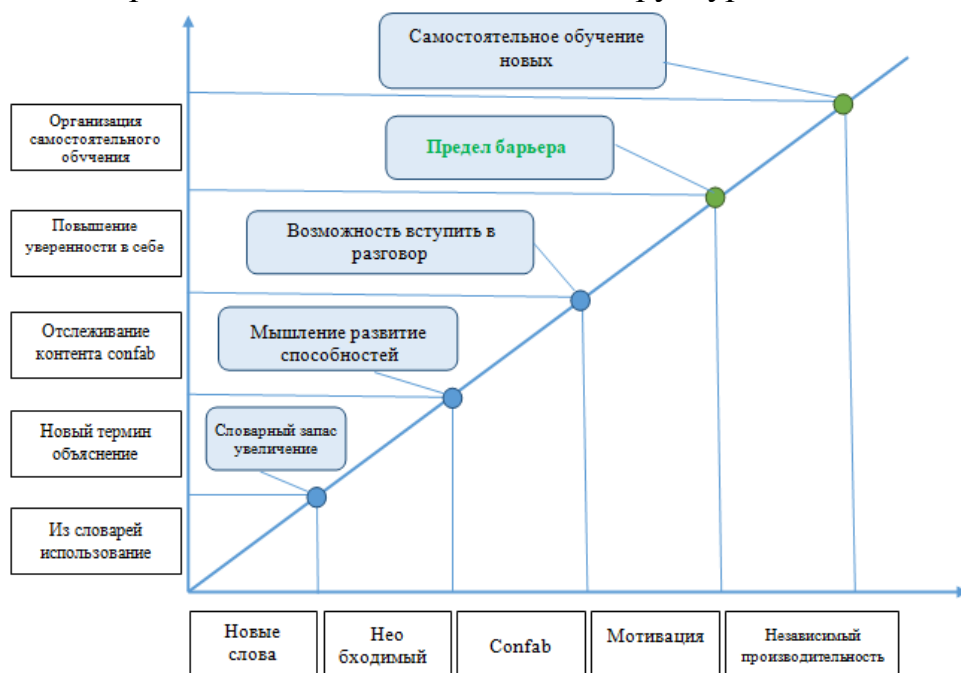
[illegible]

Самостоятельное обучение новых

Организация самостоятельного обучения

Предел барьера

Повышение уверенности в себе

Возможность вступить в разговор

Отслеживание контента confab

Мышление развитие способностей

Новый термин объяснение

Словарный запас увеличение

Из словарей использование

Новые слова

Нео бходимый

Confab

Мотивация

Независимый производительность